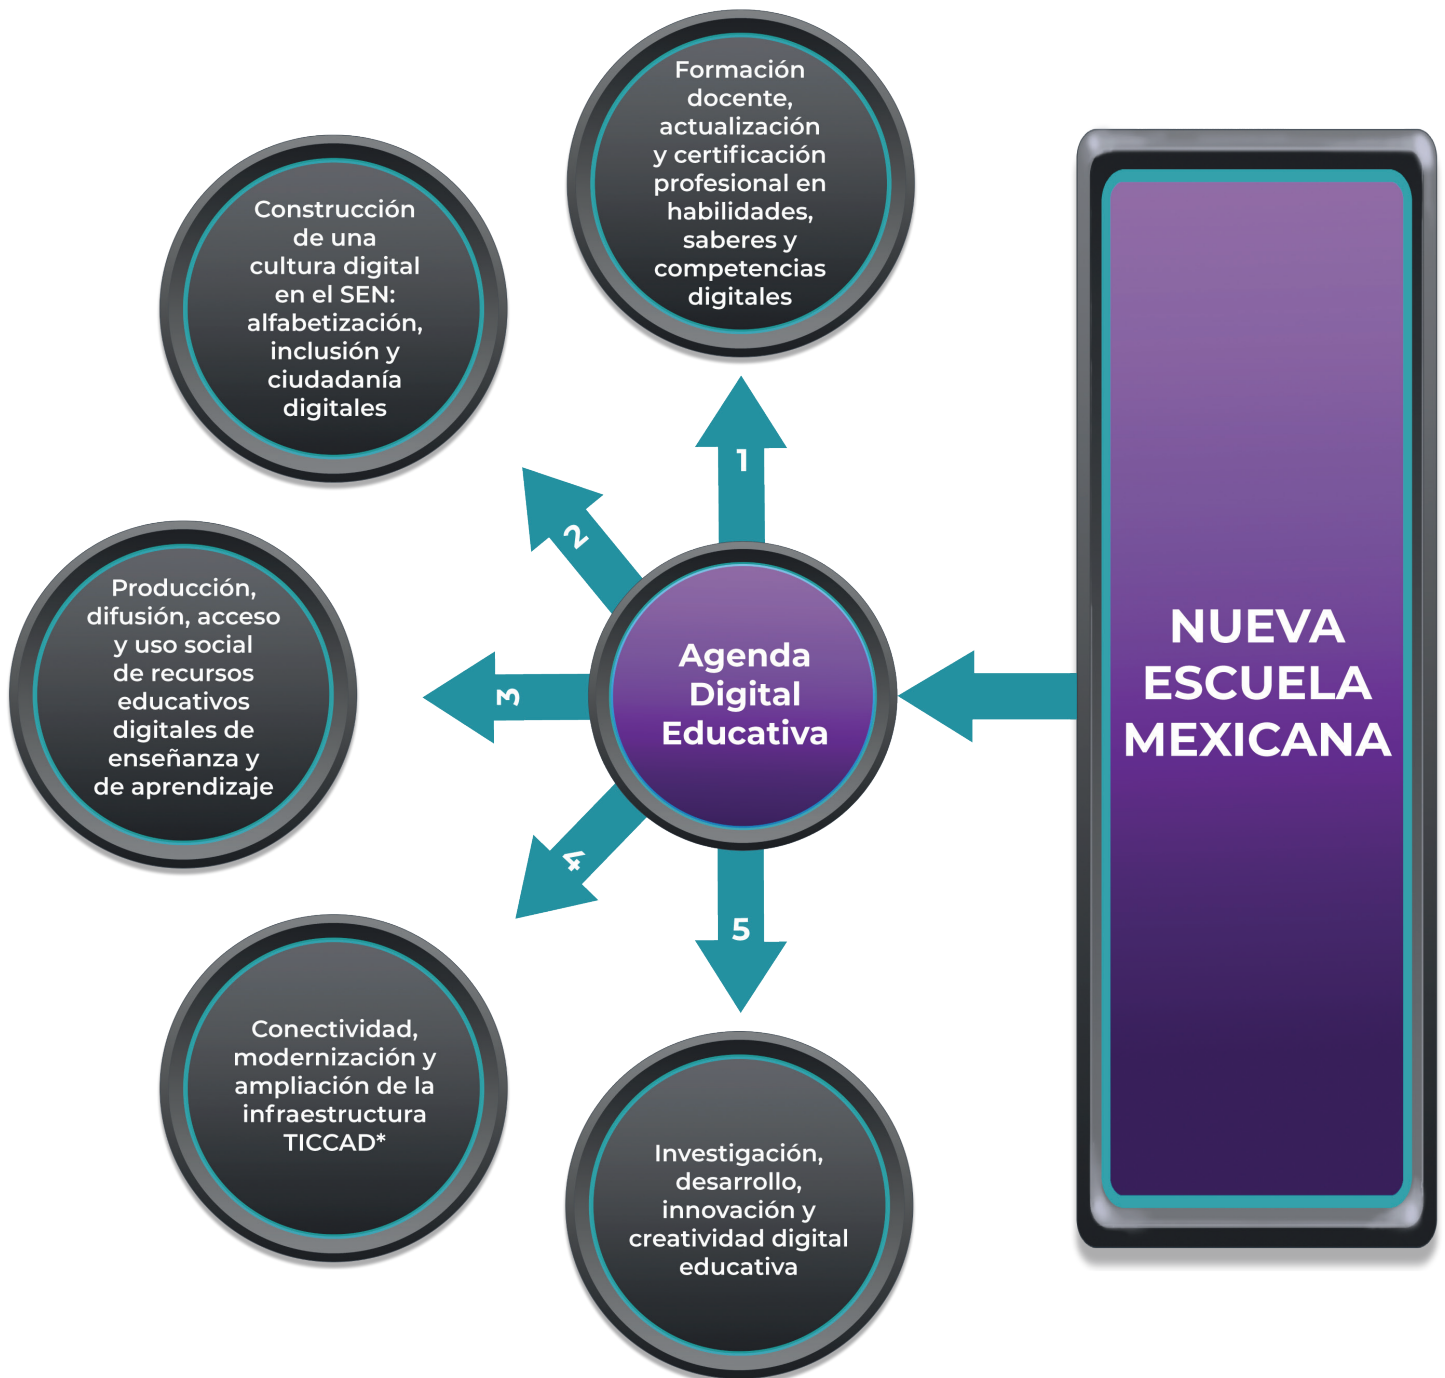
NUEVA ESCUELA MEXICANA

Agenda Digital Educativa

1

Formación docente, actualización y certificación profesional en habilidades, saberes y competencias digitales

2

Construcción de una cultura digital en el SEN: alfabetización, inclusión y ciudadanía digitales

3

Producción, difusión, acceso y uso social de recursos educativos digitales de enseñanza y de aprendizaje

4

Conectividad, modernización y ampliación de la infraestructura TICCAD*

5

Investigación, desarrollo, innovación y creatividad digital educativa